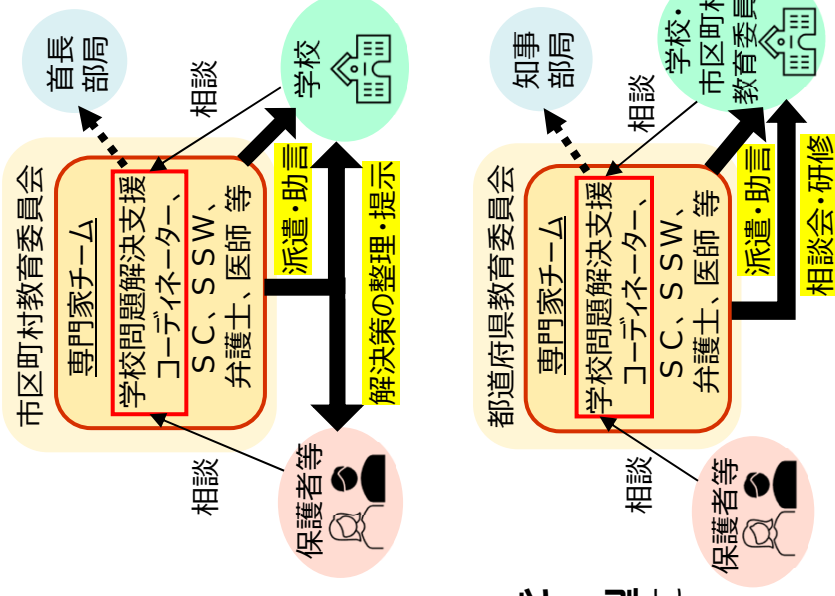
市区町村教育委員会

専門家チーム

学校問題解決支援コーディネーター、SC、SSW、弁護士、医師 等

首長部局

学校

相談

派遣・助言

解決策の整理・提示

相談

保護者等

都道府県教育委員会

専門家チーム

学校問題解決支援コーディネーター、SC、SSW、弁護士、医師 等

知事部局

学校・市区町村教育委員会

相談

派遣・助言

相談会・研修

相談

保護者等